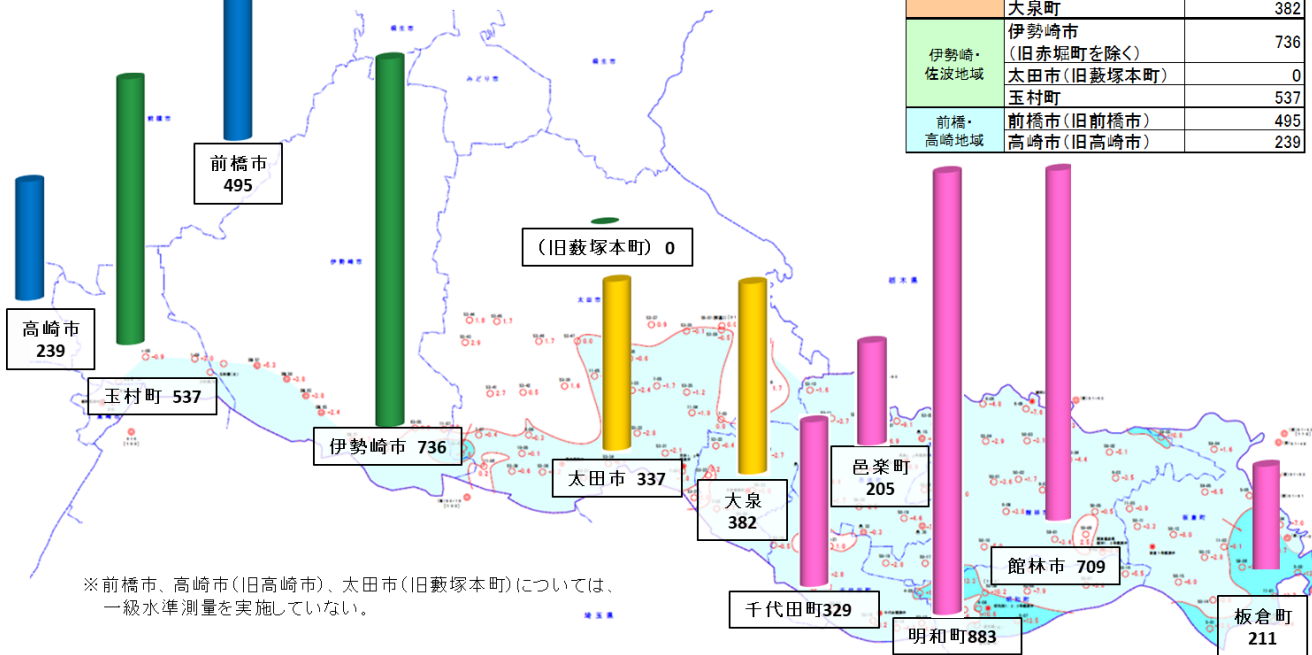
| | 大泉町 | 382 |
|---|---|---|
| 伊勢崎・佐波地域 | 伊勢崎市（旧赤堀町を除く） | 736 |
| | 太田市（旧藪塚本町） | 0 |
| | 玉村町 | 537 |
| 前橋・高崎地域 | 前橋市（旧前橋市） | 495 |
| | 高崎市（旧高崎市） | 239 |

前橋市 495

高崎市 239

玉村町 537

伊勢崎市 736

（旧藪塚本町）0

太田市 337

大泉 382

邑楽町 205

千代田町329

明和町883

館林市 709

板倉町 211

※前橋市、高崎市（旧高崎市）、太田市（旧藪塚本町）については、一級水準測量を実施していない。